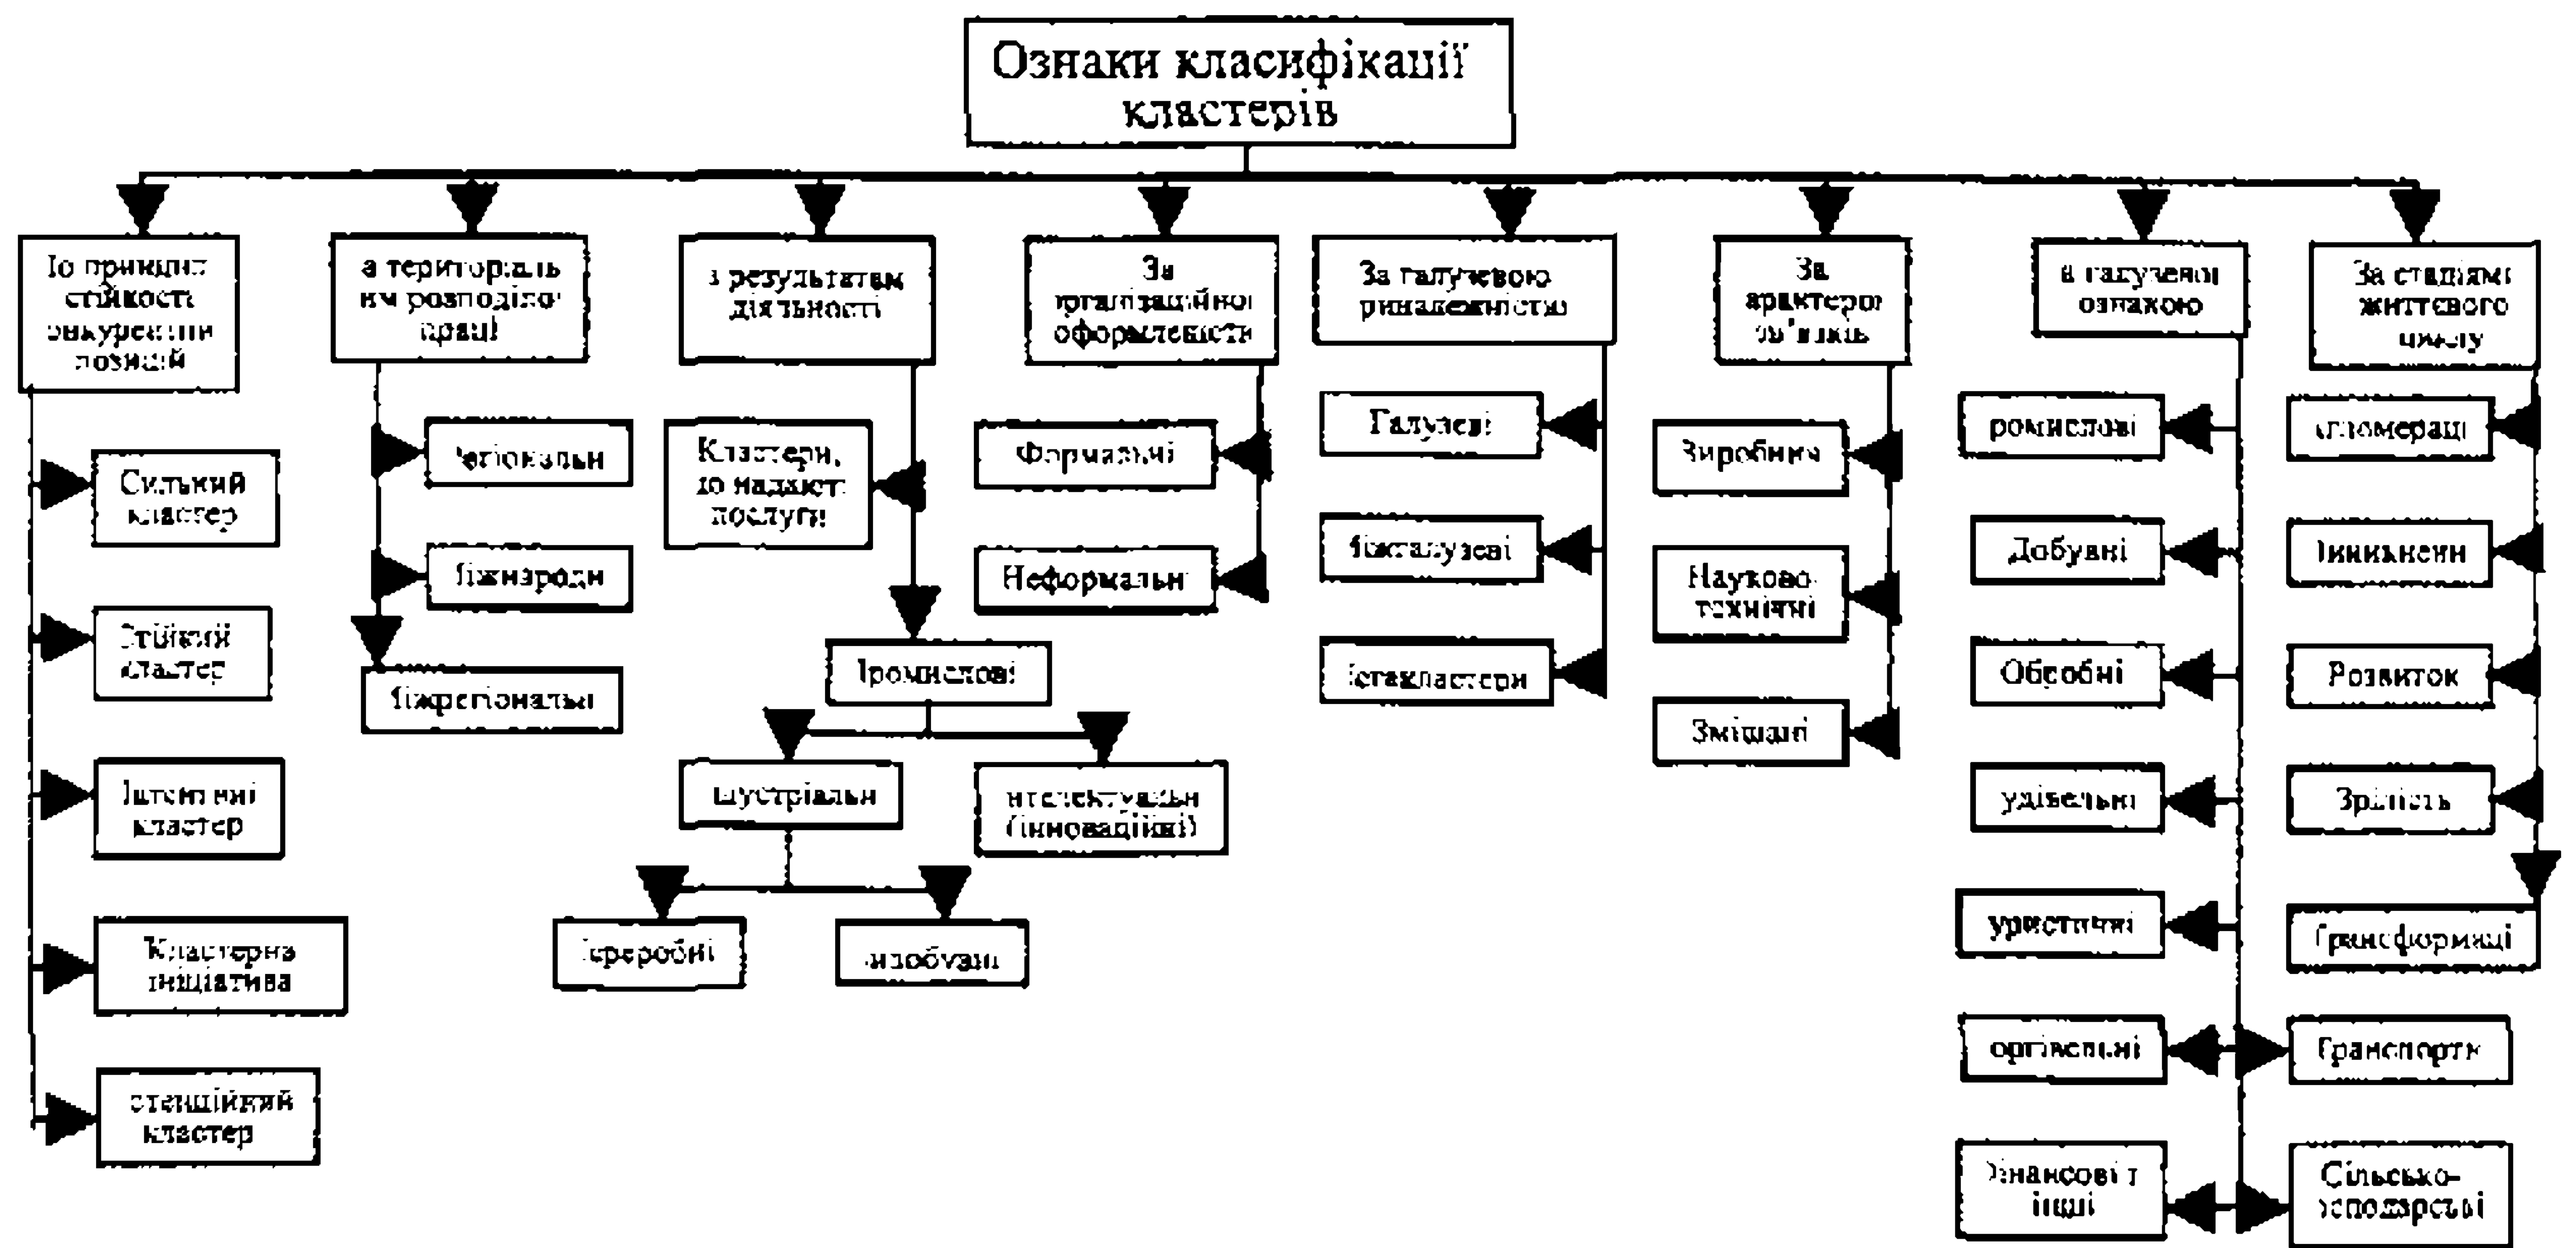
Ознаки класифікації кластерів

Іо принцип стійкості онкурентни позицій

Сильний кластер

Стійкий кластер

Іотенційні кластер

Кластерна ініціатива

отенційний кластер

а територіаль им розподілом праці

Регіональні

Ііжнароди

Іііжрегіональні

з результатами діяльності

Кластери, до надають послуги

Іромислові

ндустріальн

нтелектуальні (інноваційні)

Іереробні

иробувані

За рганізаційної оформленості

Формальні

Неформальні

За галузевою риналежністю

Галузеві

Міжгалузеві

Іетакластери

За арактером зв'язків

Виробничі

Науково-технічні

Змішані

а галузевою ознакою

ромислові

Добувні

Обробні

удівельні

уристичні

оргівельні

Фінансові т інші

Транспортн

Сільсько-осподарські

За стадіями життєвого циклу

гломераці

Іиникнення

Розвиток

Зрілість

Трансформаці